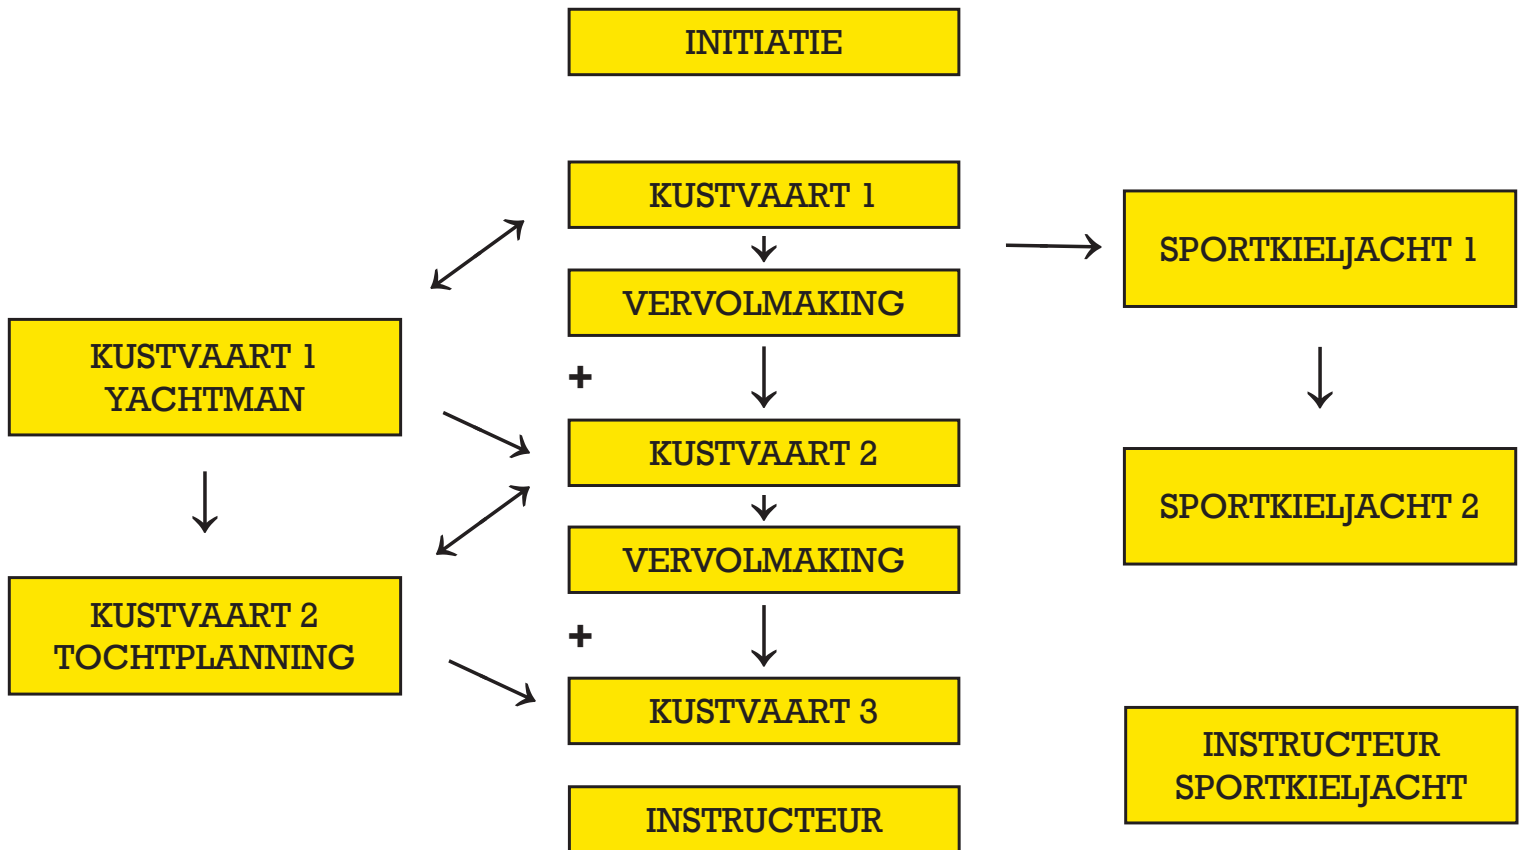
INITIATIE

KUSTVAART 1

VERVOLMAKING

+

KUSTVAART 2

VERVOLMAKING

+

KUSTVAART 3

INSTRUCTEUR

KUSTVAART 1
YACHTMAN

KUSTVAART 2
TOCHTPLANNING

SPORTKIELJACHT 1

SPORTKIELJACHT 2

INSTRUCTEUR
SPORTKIELJACHT